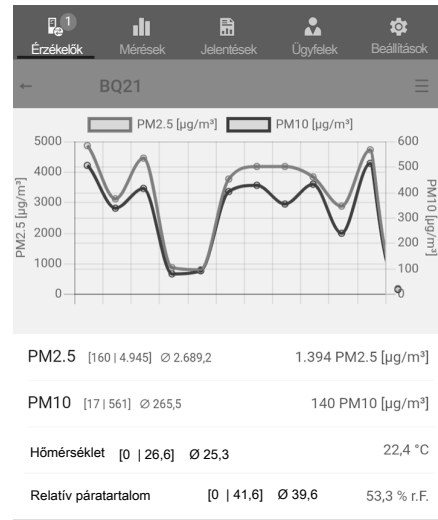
1
Érzékelők Mérések Jelentések Ügyfelek Beállítások

← BQ21 ☰

PM2.5 [µg/m³] PM10 [µg/m³]

5000 4000 3000 2000 1000 0

PM2.5 [µg/m³]

600 500 400 300 200 100 0

PM10 [µg/m³]

PM2.5 [160 | 4.945] ⌀ 2.689,2 1.394 PM2.5 [µg/m³]

PM10 [17 | 561] ⌀ 265,5 140 PM10 [µg/m³]

Hőmérséklet [0 | 26,6] Ø 25,3 22,4 °C

Relatív páratartalom [0 | 41,6] Ø 39,6 53,3 % r.F.